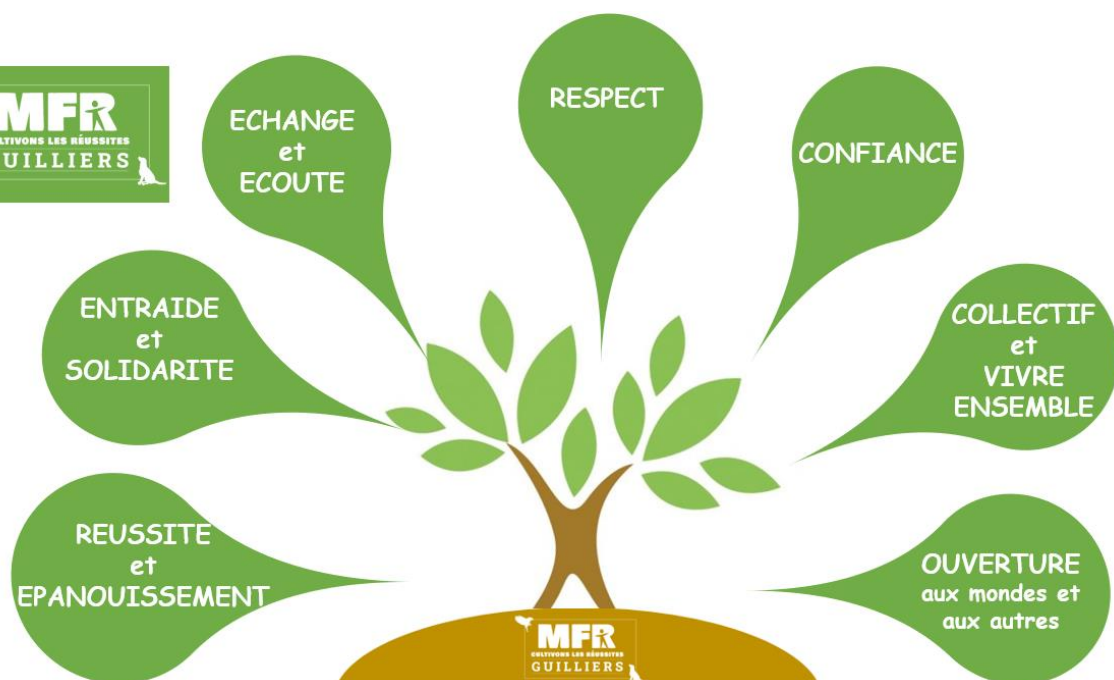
MFR
CULTIVONS LES RÉUSSITES
GUILLIERS

ECHANGE et ECOUTE

RESPECT

CONFIANCE

ENTRAIDE et SOLIDARITE

COLLECTIF et VIVRE ENSEMBLE

REUSSITE et EPANOUISSEMENT

OUVERTURE aux mondes et aux autres

MFR
CULTIVONS LES RÉUSSITES
GUILLIERS